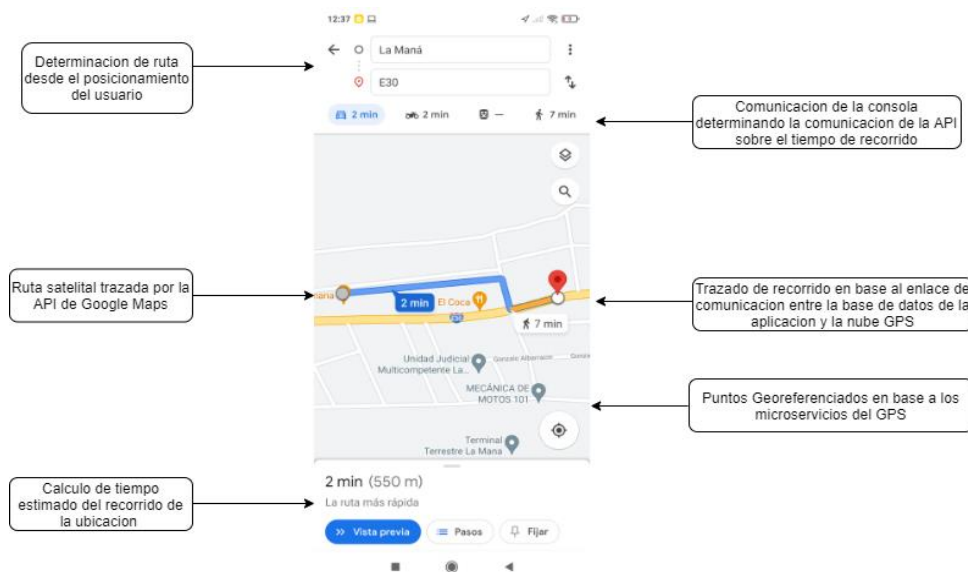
Determinacion de ruta desde el posicionamiento del usuario

12:37

La Maná

E30

2 min

2 min

—

7 min

Comunicacion de la consola determinando la comunicacion de la API sobre el tiempo de recorrido

Ruta satelital trazada por la API de Google Maps

Maná

2 min

El Coca

E30

7 min

Trazado de recorrido en base al enlace de comunicacion entre la base de datos de la aplicacion y la nube GPS

Unidad Judicial Multicompetente La...

Gonzalo Albarracin

MECÁNICA DE MOTOS 101

Puntos Georeferenciados en base a los microservicios del GPS

Terminal Terrestre La Mana

2 min (550 m)

La ruta más rápida

Calculo de tiempo estimado del recorrido de la ubicacion

Vista previa

Pasos

Fijar